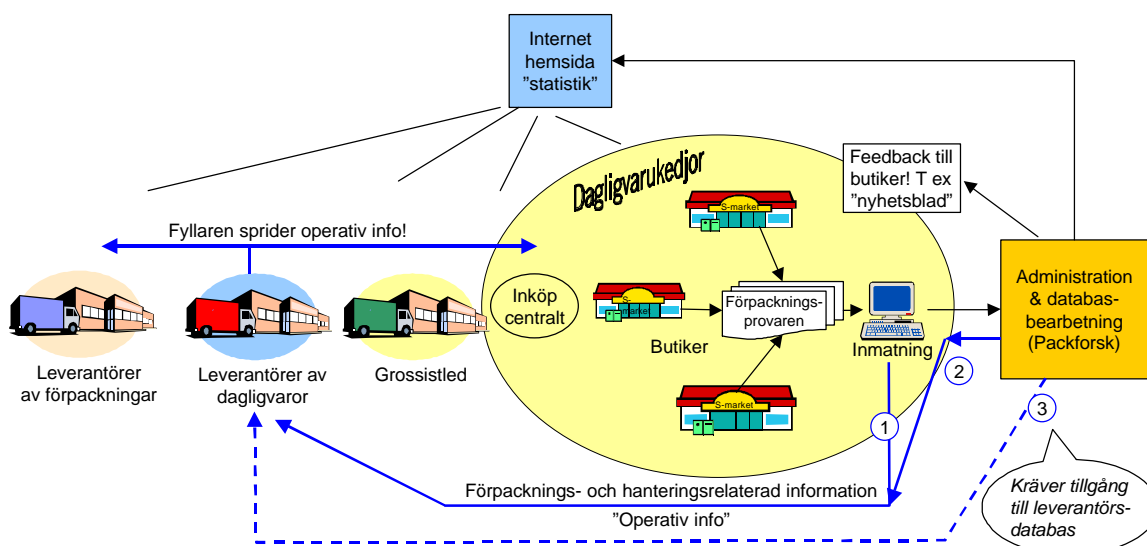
Internet hemsida ”statistik”

Dagligvarukedjor

Feedback till butiker! T ex ”nyhetsblad”

Fyllaren sprider operativ info!

S-market

S-market

S-market

Inköp centralt

Förpacknings-provaren

Butiker

Inmatning

Administration & databas-bearbetning (Packforsk)

Leverantörer av förpackningar

Leverantörer av dagligvaror

Grossistled

2

3

1

Förpacknings- och hanteringsrelaterad information

”Operativ info”

Kräver tillgång till leverantörs-databas